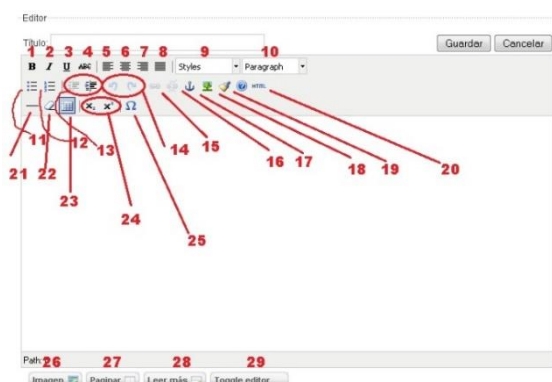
Editor

Título

Guardar Cancelar

1 2 3 4 5 6 7 8 9 10

B I U ABC

Styles

Paragraph

11 12 13 14 15 16 17 18 19 20

HTML

21 22 23 24 25

$x_2$ $x^2$ Ω

Path:

26 27 28 29

Imagen Paginar Leer más Toggle editor